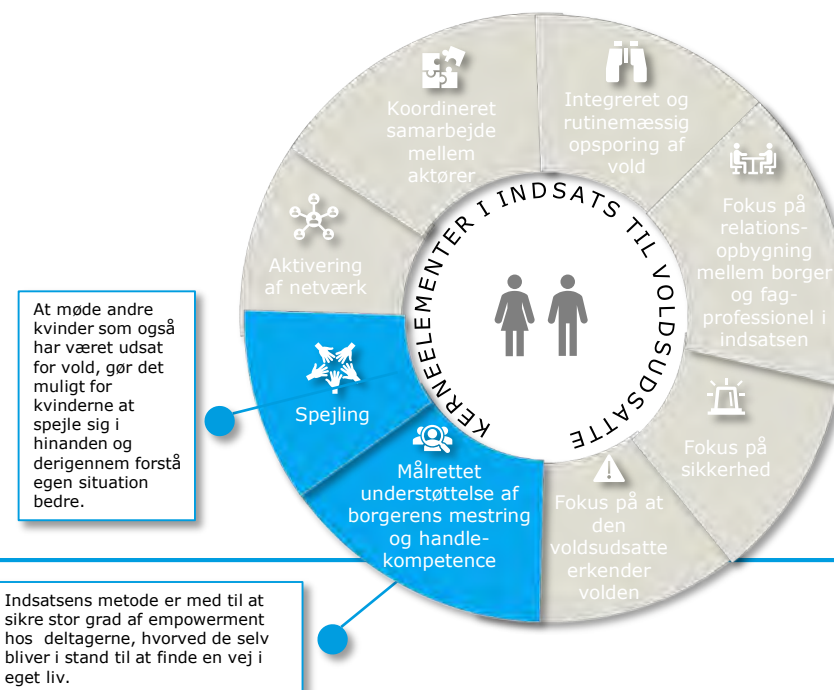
At møde andre kvinder som også har været udsat for vold, gør det muligt for kvinderne at spejle sig i hinanden og derigennem forstå egen situation bedre.

Koordineret samarbejde mellem aktører

Integreret og rutinemæssig opsporing af vold

Fokus på relations-opbygning mellem borger og fag-professionel i indsatsen

Fokus på sikkerhed

Fokus på at den voldsudsatte erkender volden

Målrettet understøttelse af borgerens mestring og handle-kompetence

Spejling

Aktivering af netværk

KERNEELEMENTER I INDSATS TIL VOLDSUDSATTE

Indsatsens metode er med til at sikre stor grad af empowerment hos deltagerne, hvorved de selv bliver i stand til at finde en vej i eget liv.